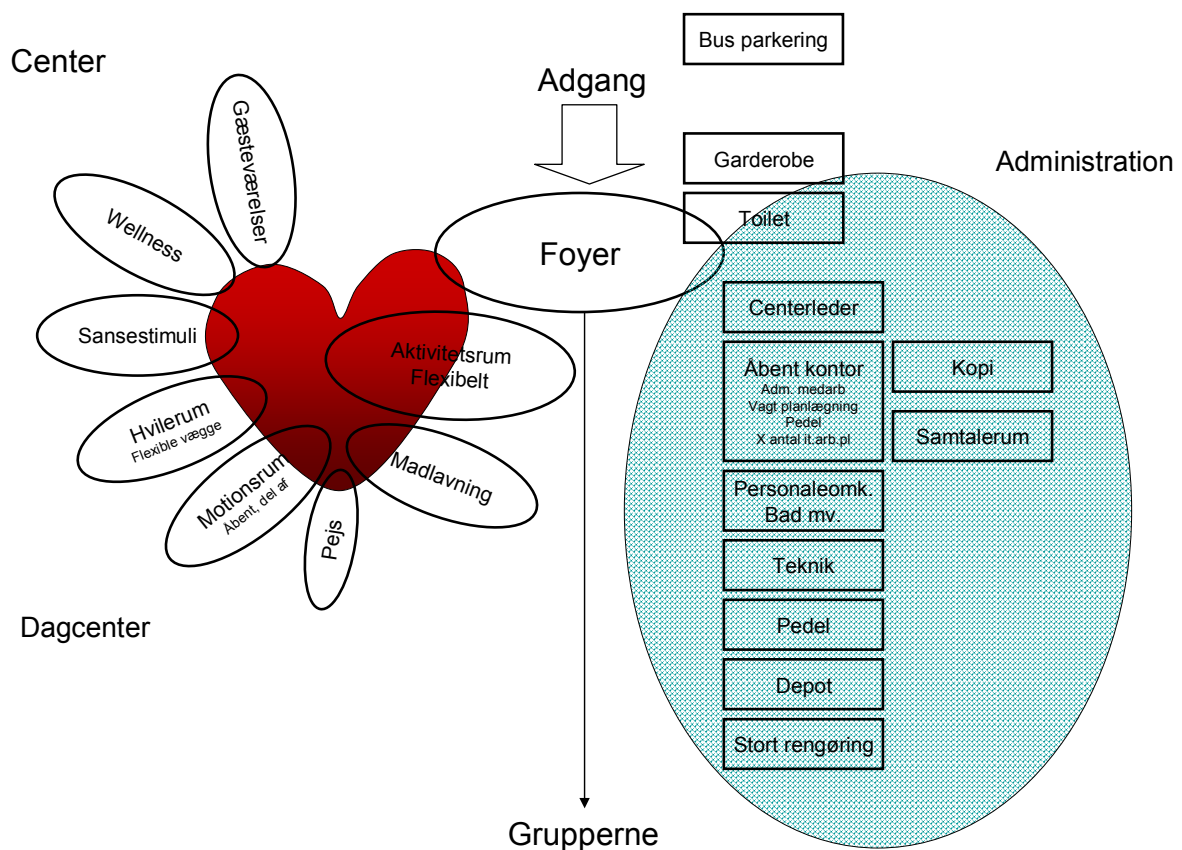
Center

Bus parkering

Adgang

Garderobe

Administration

Gæsteværelser

Wellness

Toilet

Foyer

Sansestimuli

Aktivitetsrum
Flexibelt

Centerleder

Åbent kontor
Adm. medarb
Vagt planlægning
Pedel
X antal it.arb.pl

Kopi

Samtalerum

Hvilerum
Flexible vægge

Motionsrum
Åbent, del af

Pejs

Madlavning

Personaleomk.
Bad mv.

Teknik

Pedel

Depot

Stort rengøring

Dagcenter

Grupperne